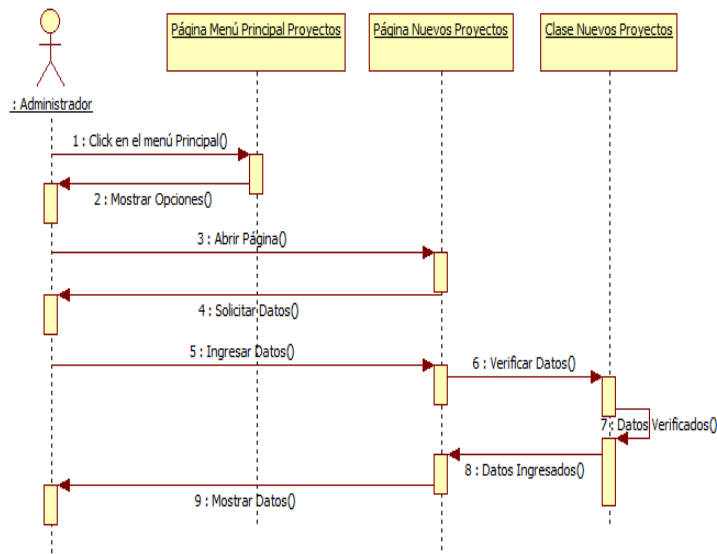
: Administrador

Página Menú Principal Proyectos

Página Nuevos Proyectos

Clase Nuevos Proyectos

1 : Click en el menú Principal()

2 : Mostrar Opciones()

3 : Abrir Página()

4 : Solicitar Datos()

5 : Ingresar Datos()

6 : Verificar Datos()

7: Datos Verificados()

8 : Datos Ingresados()

9 : Mostrar Datos()